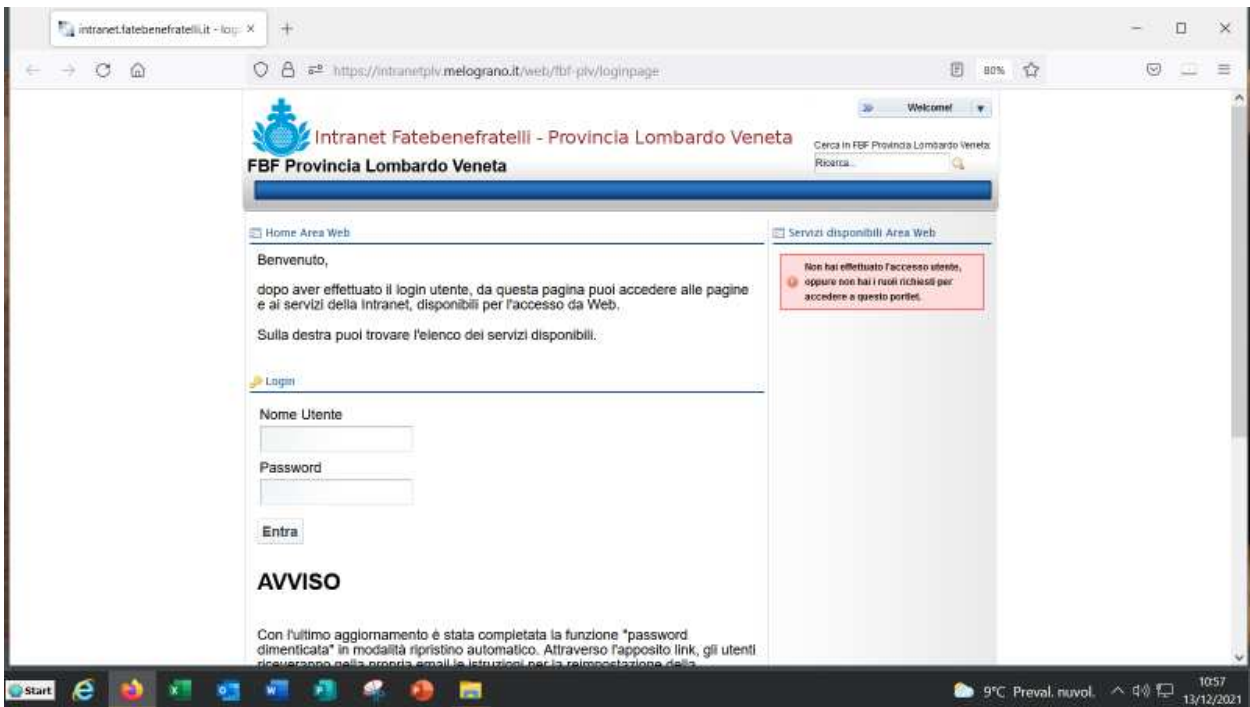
intranet.fatebenefratelli.it - logi ×

https://intranetplv.melograno.it/web/fbf-plv/loginpage

80%

Welcome!

Intranet Fatebenefratelli - Provincia Lombardo Veneta

FBF Provincia Lombardo Veneta

Cerca in FBF Provincia Lombardo Veneta:

Ricerca...

Home Area Web

Benvenuto,

dopo aver effettuato il login utente, da questa pagina puoi accedere alle pagine e ai servizi della Intranet, disponibili per l'accesso da Web.

Sulla destra puoi trovare l'elenco dei servizi disponibili.

Login

Nome Utente

Password

Entra

AVVISO

Con l'ultimo aggiornamento è stata completata la funzione "password dimenticata" in modalità ripristino automatico. Attraverso l'apposito link, gli utenti riceveranno nella propria email le istruzioni per la reimpostazione della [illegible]

Servizi disponibili Area Web

Non hai effettuato l'accesso utente, oppure non hai i ruoli richiesti per accedere a questo portlet.

Start

9°C Preval. nuvol.

10:57
13/12/2021